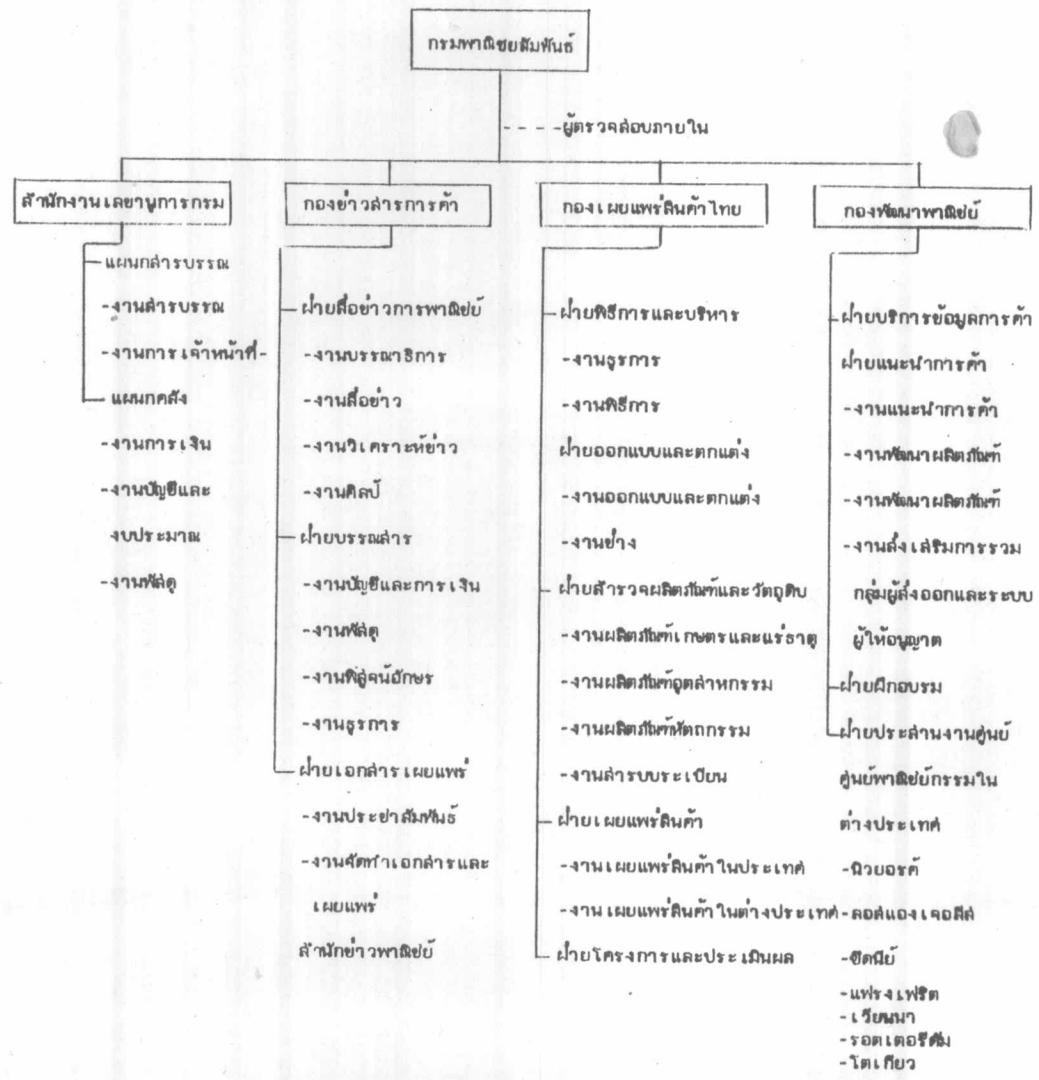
กรมพาณิชยสัมพันธ์

-ผู้ตรวจสอบภายใน

สำนักงานเลขานุการกรม

-แผนกสารบรรณ
-งานสารบรรณ
-งานการเจ้าหน้าที่-
-แผนกคลัง
-งานการเงิน
-งานบัญชีและงบประมาณ
-งานพัสดุ

กองข่าวสารการค้า

-ฝ่ายสื่อข่าวการพาณิชย์
-งานบรรณาธิการ
-งานสื่อข่าว
-งานวิเคราะห์ข่าว
-งานศิลป์
-ฝ่ายบรรณสาร
-งานบัญชีและการเงิน
-งานพัสดุ
-งานพิมพ์ดีดจนอักษร
-งานธุรการ
-ฝ่ายเอกสารเผยแพร่
-งานประชาสัมพันธ์
-งานจัดทำเอกสารและเผยแพร่
สำนักข่าวพาณิชย์

กองเผยแพร่สินค้าไทย

-ฝ่ายพิธีการและบริหาร
-งานธุรการ
-งานพิธีการ
ฝ่ายออกแบบและตกแต่ง
-งานออกแบบและตกแต่ง
-งานช่าง
-ฝ่ายสำรวจผลิตภัณฑ์และวัตถุดิบ
-งานผลิตภัณฑ์เกษตรและแร่ธาตุ
-งานผลิตภัณฑ์อุตสาหกรรม
-งานผลิตภัณฑ์หัตถกรรม
-งานสารบบระเบียน
-ฝ่ายเผยแพร่สินค้า
-งานเผยแพร่สินค้าในประเทศ
-งานเผยแพร่สินค้าในต่างประเทศ
-ฝ่ายโครงการและประเมินผล

กองพัฒนาพาณิชย์

-ฝ่ายบริการข้อมูลการค้า
ฝ่ายแนะนำการค้า
-งานแนะนำการค้า
-งานพัฒนาผลิตภัณฑ์
-งานพัฒนาผลิตภัณฑ์
-งานส่งเสริมการรวมกลุ่มผู้ส่งออกและระบบผู้ให้อนุญาต
-ฝ่ายฝึกอบรม
-ฝ่ายประสานงานศูนย์
ศูนย์พาณิชยกรรมในต่างประเทศ
-นิวยอร์ค
-ลอสแองเจอลีส
-ซิดนีย์
-แฟรงเฟริต
-เวียนนา
-รอตเตอร์ดัม
-โตเกียว